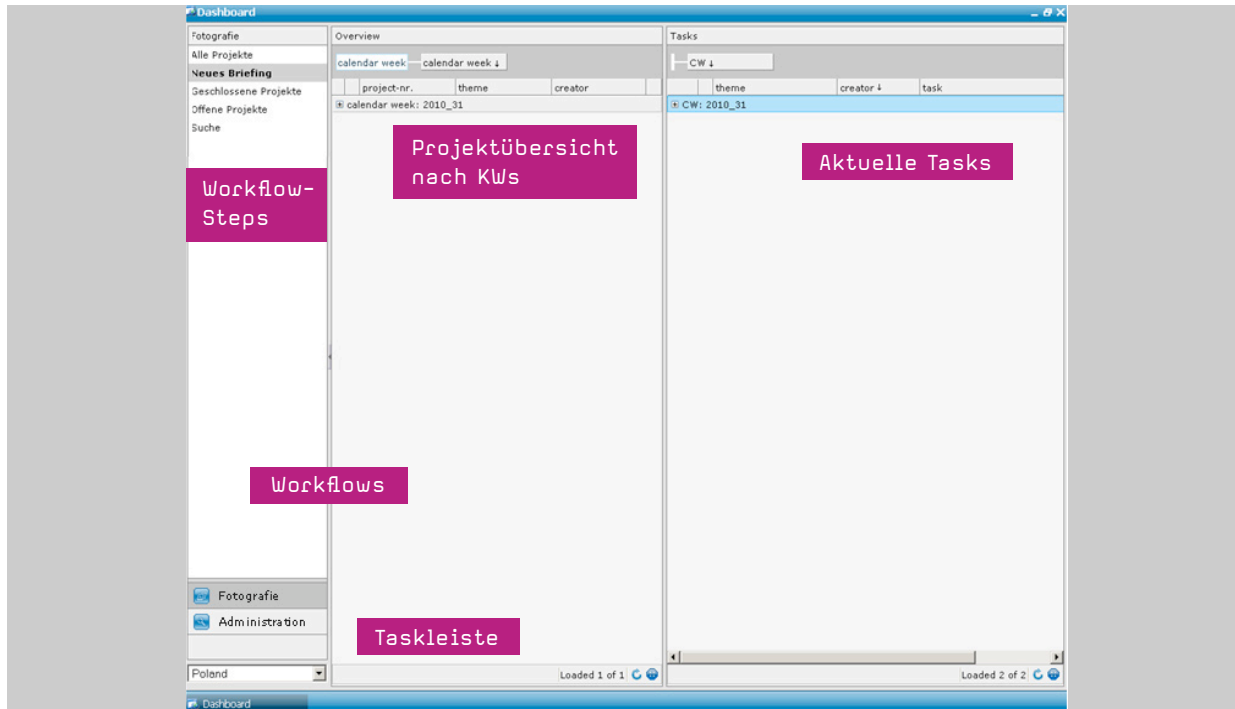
Dashboard

Fotografie

Alle Projekte

Neues Briefing

Geschlossene Projekte

Offene Projekte

Suche

Workflow-Steps

Workflows

Fotografie

Administration

Poland

Overview

calendar week

calendar week ↓

| project-nr. | theme | creator |
|---|---|---|
| calendar week: 2010_31 | | |

Projektübersicht nach KWs

Taskleiste

Loaded 1 of 1

Tasks

CW ↓

| theme | creator ↓ | task |
|---|---|---|
| CW: 2010_31 | | |

Aktuelle Tasks

Loaded 2 of 2

Dashboard